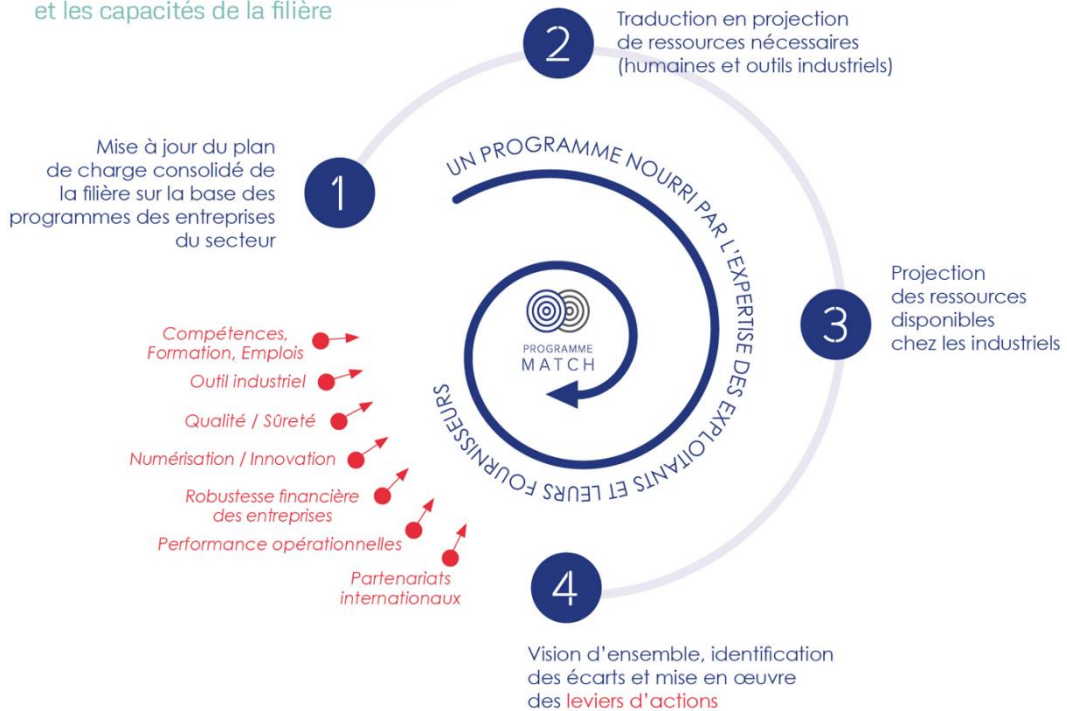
et les capacités de la filière

2
Traduction en projection de ressources nécessaires (humaines et outils industriels)

1
Mise à jour du plan de charge consolidé de la filière sur la base des programmes des entreprises du secteur

UN PROGRAMME NOURRI PAR L'EXPERTISE DES EXPLOITANTS ET LEURS FOURNISSEURS

PROGRAMME
MATCH

3
Projection des ressources disponibles chez les industriels

Compétences, Formation, Emplois
Outil industriel
Qualité / Sûreté
Numérisation / Innovation
Robustesse financière des entreprises
Performance opérationnelles
Partenariats internationaux

4
Vision d'ensemble, identification des écarts et mise en œuvre des leviers d'actions